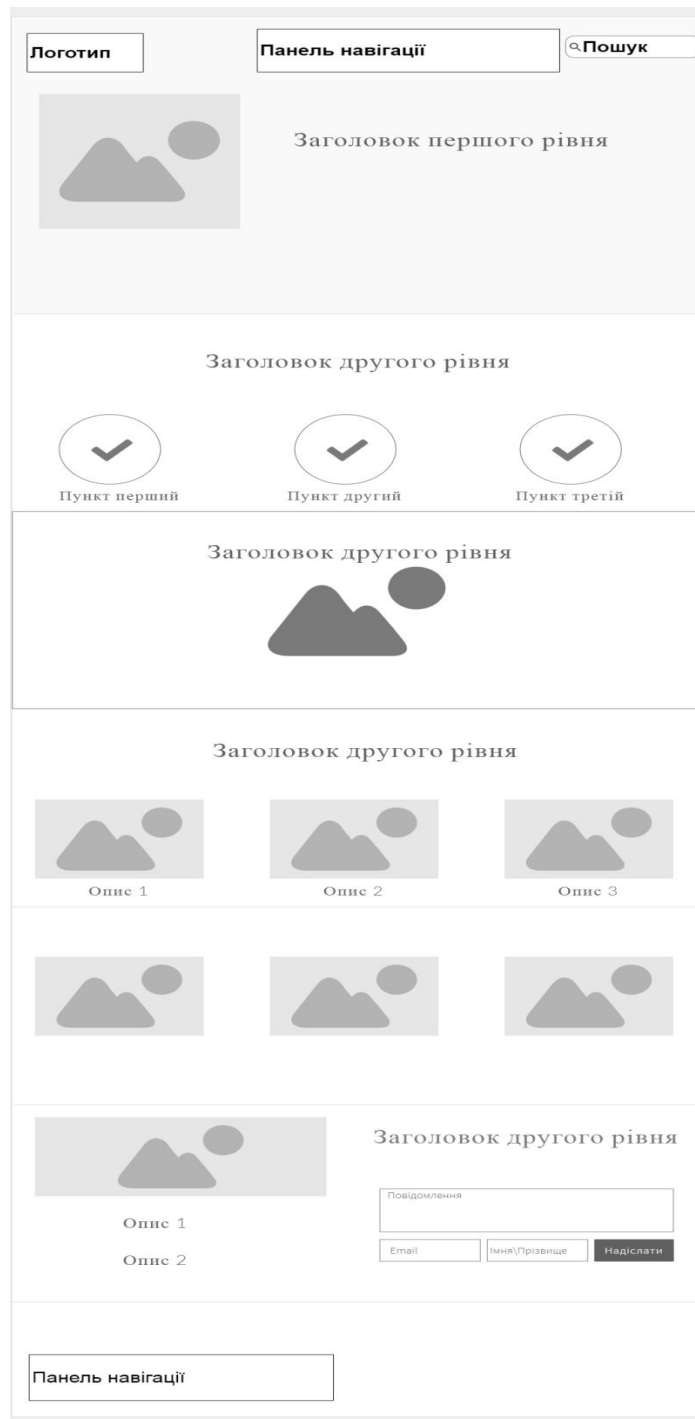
Логотип

Панель навігації

Пошук

Заголовок першого рівня

Заголовок другого рівня

Пункт перший

Пункт другий

Пункт третій

Заголовок другого рівня

Заголовок другого рівня

Опис 1

Опис 2

Опис 3

Опис 1

Опис 2

Заголовок другого рівня

Повідомлення

Email

Імня\Прізвище

Надіслати

Панель навігації